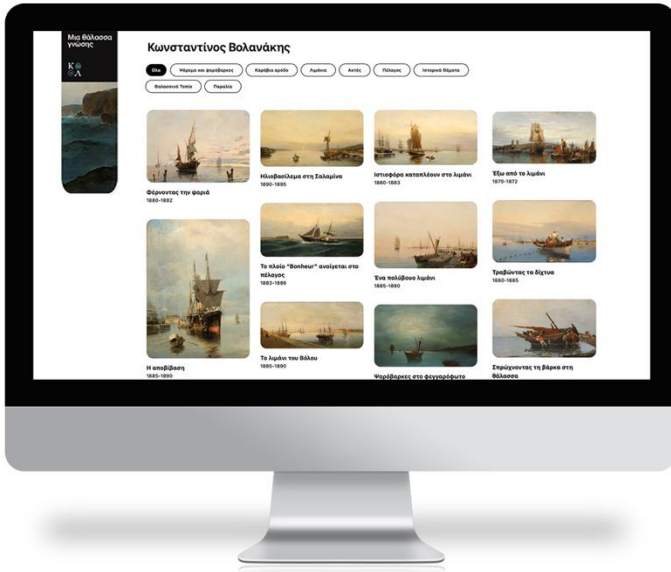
Μια θάλασσα γνώσης

Κ
Λ

Κωνσταντίνος Βολανάκης

Όλα
Ψάρεμα και ψαρόβαρκες
Καράβια αρόδο
Λιμάνια
Ακτές
Πέλαγος
Ιστορικά Θέματα
Θαλασσινά Τοπία
Παραλία

Φέρνοντας την ψαριά
1880-1882

Ηλιοβασίλεμα στη Σαλαμίνα
1890-1895

Ιστιοφόρα καταπλέουν στο λιμάνι
1880-1883

Έξω από το λιμάνι
1870-1872

Το πλοίο "Bonheur" ανοίγεται στο πέλαγος
1883-1886

Ένα πολύβουο λιμάνι
1885-1890

Τραβώντας τα δίχτυα
1880-1885

Η αποβίβαση
1885-1890

Το λιμάνι του Βόλου
1885-1890

Ψαρόβαρκες στο φεγγαρόφωτο

Σπρώχνοντας τη βάρκα στη θάλασσα